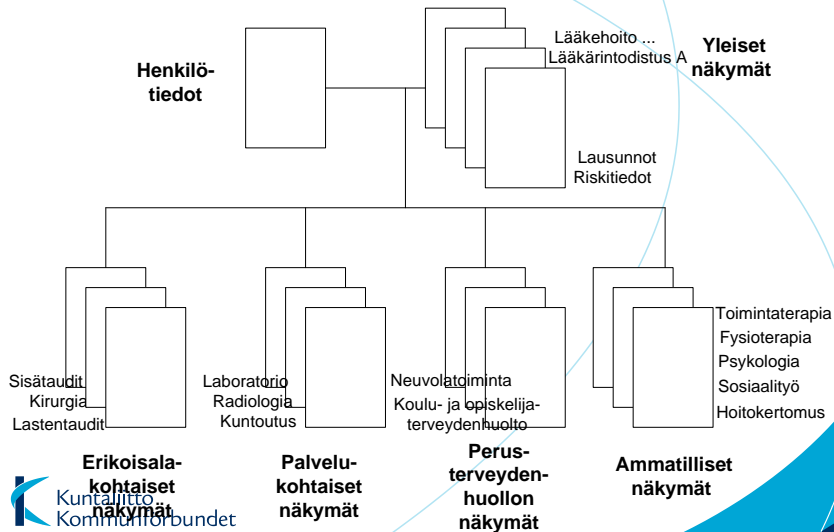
Henkilötiedot

Lääkehoito ...
Lääkärintodistus A

Yleiset näkymät

Lausunnot
Riskitiedot

Sisätaudit
Kirurgia
Lastentaudit

Erikoisalakohtaiset näkymät

Laboratorio
Radiologia
Kuntoutus

Palvelukohtaiset näkymät

Neuvolatoiminta
Koulu- ja opiskelijaterveydenhuolto

Perusterveydenhuollon näkymät

Toimintaterapia
Fysioterapia
Psykologia
Sosiaalityö
Hoitokertomus

Ammatilliset näkymät

Kuntaliitto
Kommunförbundet